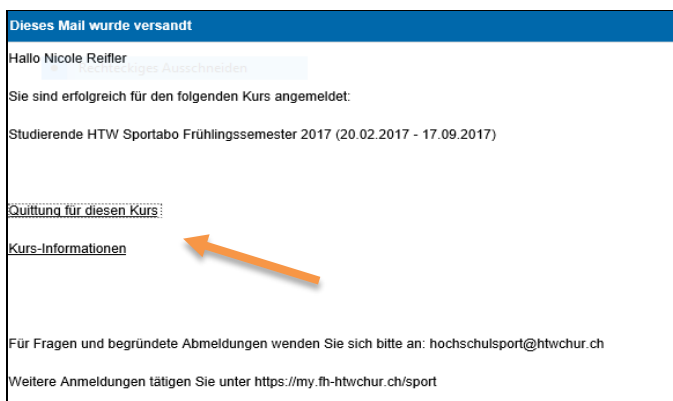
Dieses Mail wurde versandt

Hallo Nicole Reifler

Rechteckiges Ausschneiden

Sie sind erfolgreich für den folgenden Kurs angemeldet:

Studierende HTW Sportabo Frühlingssemester 2017 (20.02.2017 - 17.09.2017)

Quittung für diesen Kurs

Kurs-Informationen

Für Fragen und begründete Abmeldungen wenden Sie sich bitte an: hochschulsport@htwchur.ch

Weitere Anmeldungen tätigen Sie unter https://my.fh-htwchur.ch/sport